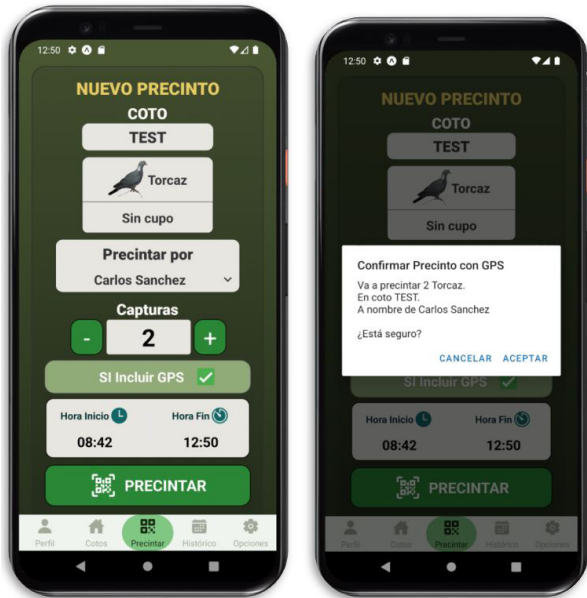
12:50

NUEVO PRECINTO

COTO

TEST

Torcaz

Sin cupo

Precintar por

Carlos Sanchez

Capturas

-

2

+

SI Incluir GPS

Hora Inicio

Hora Fin

08:42

12:50

PRECINTAR

Perfil

Cotos

Precintar

Histórico

Opciones

12:50

NUEVO PRECINTO

COTO

TEST

Torcaz

Sin cupo

Confirmar Precinto con GPS

Va a precintar 2 Torcaz.
En coto TEST.
A nombre de Carlos Sanchez

¿Está seguro?

CANCELAR ACEPTAR

SI Incluir GPS

Hora Inicio

Hora Fin

08:42

12:50

PRECINTAR

Perfil

Cotos

Precintar

Histórico

Opciones